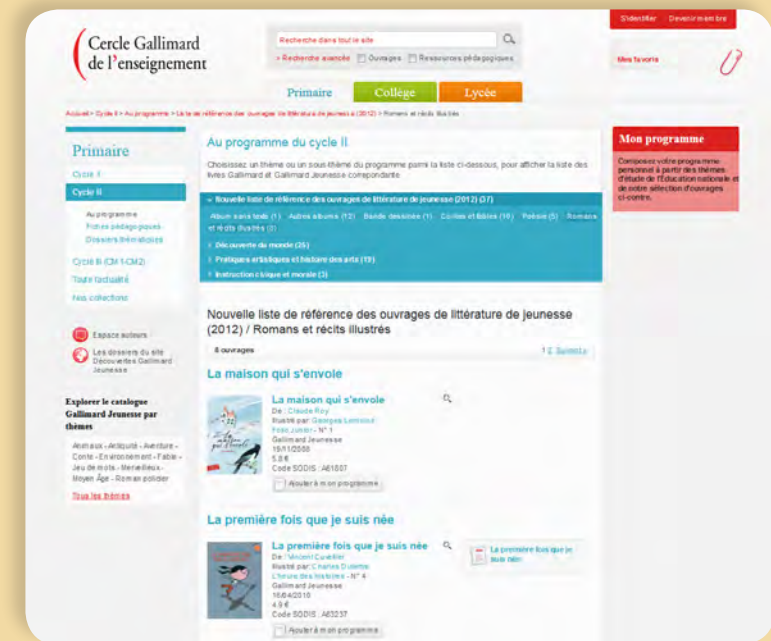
Cercle Gallimard de l'enseignement

Recherche dans tout le site
» Recherche avancée Ouvrages Ressources pédagogiques

S'identifier Devenir membre

Mes favoris

Primaire Collège Lycée

Accueil > Cycle II > Au programme > La liste de référence des ouvrages de littérature de jeunesse (2012) > Romans et récits illustrés

Primaire

Cycle I
Cycle II
Au programme
Fiches pédagogiques
Dossiers thématiques
Cycle III (CM 1-CM2)
Toute l'actualité
Nos collections

Espace auteurs
Les dossiers du site Découvertes Gallimard Jeunesse

Explorer le catalogue Gallimard Jeunesse par thèmes

Animaux - Antiquité - Aventure - Conte - Environnement - Fable - Jeu de mots - Merveilleux - Moyen Âge - Roman policier
Tous les thèmes

Au programme du cycle II

Choisissez un thème ou un sous-thème du programme parmi la liste ci-dessous, pour afficher la liste des livres Gallimard et Gallimard Jeunesse correspondante.

Nouvelle liste de référence des ouvrages de littérature de jeunesse (2012) (37)
Album sans texte (1) Autres albums (12) Bandes dessinées (1) Contes et fables (10) Poésie (5) Romans et récits illustrés (8)
Découverte du monde (25)
Pratiques artistiques et histoire des arts (19)
Instruction civique et morale (3)

Nouvelle liste de référence des ouvrages de littérature de jeunesse (2012) / Romans et récits illustrés

8 ouvrages
1 2 Suivante

La maison qui s'envole

La maison qui s'envole
De : Claude Roy
Illustré par : Georges Lemoine
Folio Junior - N° 1
Gallimard Jeunesse
19/11/2008
5.8 €
Code SODIS : A61807
Ajouter à mon programme

La première fois que je suis née

La première fois que je suis née
De : Vincent Cuvellier
Illustré par : Charles Dutertre
L'heure des histoires - N° 4
Gallimard Jeunesse
16/04/2010
4.9 €
Code SODIS : A63237
Ajouter à mon programme

La première fois que je suis née

Mon programme
Composez votre programme personnel à partir des thèmes d'étude de l'Éducation nationale et de notre sélection d'ouvrages ci-contre.